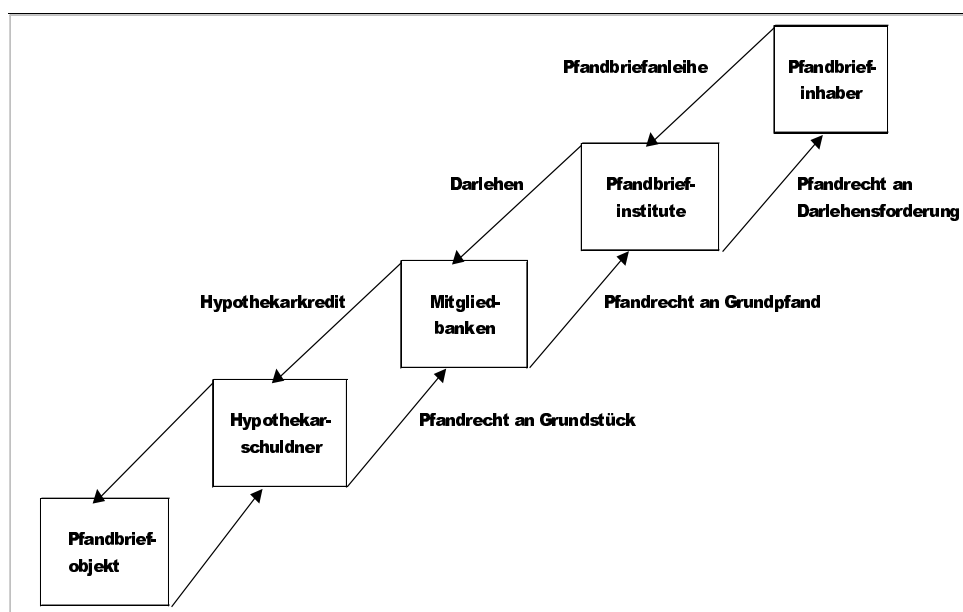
Pfandbriefanleihe

Pfandbrief-inhaber

Darlehen

Pfandbrief-institute

Pfandrecht an Darlehensforderung

Hypothekarkredit

Mitglied-banken

Pfandrecht an Grundpfand

Hypothekar-schuldner

Pfandrecht an Grundstück

Pfandbrief-objekt